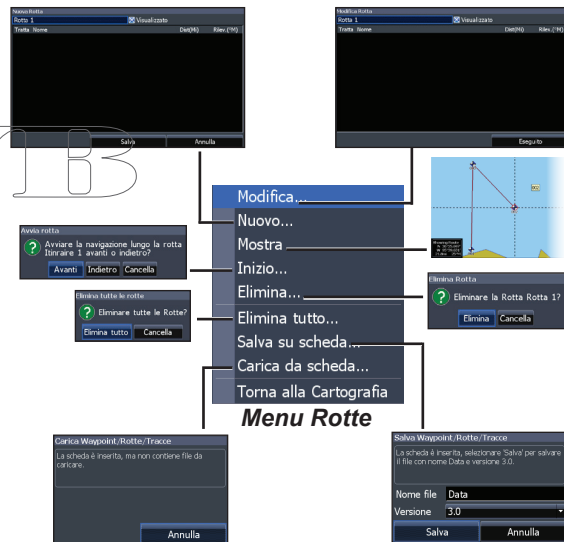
Nuova Rotta
Rotta 1
Visualizzato
Tratta Nome
Dist(Mi)
Rilev (°M)
Salva
Annulla

Modifica Rotta
Rotta 1
Visualizzato
Tratta Nome
Dist(Mi)
Rilev (°M)
Eseguito

Modifica...
Nuovo...
Mostra
Inizio...
Elimina...
Elimina tutto...
Salva su scheda...
Carica da scheda...
Torna alla Cartografia

Menu Rotte

Avvia rotta
Avviare la navigazione lungo la rotta Itinraire 1 avanti o indietro?
Avanti
Indietro
Cancella

Elimina tutte le rotte
Eliminare tutte le Rotte?
Elimina tutto
Cancella

Elimina Rotta
Eliminare la Rotta Rotta 1?
Elimina
Cancella

Carica Waypoint/Rotte/Tracce
La scheda è inserita, ma non contiene file da caricare.
Annulla

Salva Waypoint/Rotte/Tracce
La scheda è inserita, selezionare 'Salva' per salvare il file con nome Data e versione 3.0.
Nome file
Data
Versione
3.0
Salva
Annulla